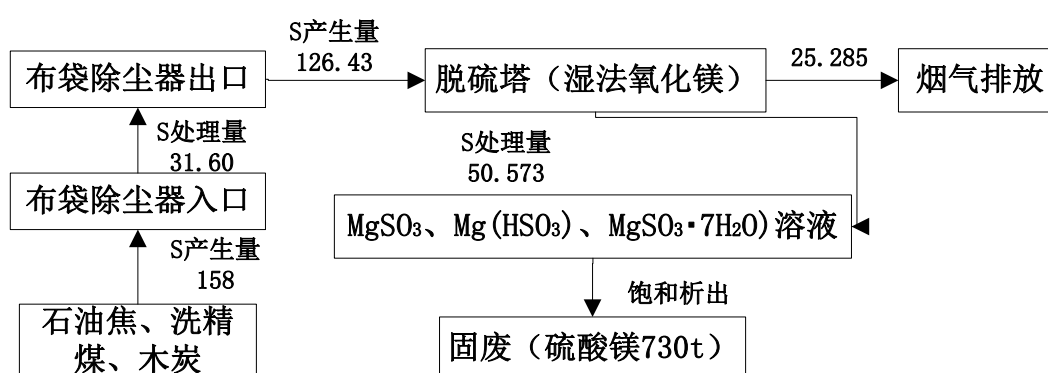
布袋除尘器出口

S产生量
126.43

脱硫塔（湿法氧化镁）

25.285

烟气排放

S处理量
31.60

S处理量
50.573

布袋除尘器入口

$MgSO_3$、$Mg(HSO_3)$、$MgSO_3·7H_2O$)溶液

S产生量
158

饱和析出

石油焦、洗精煤、木炭

固废（硫酸镁730t）